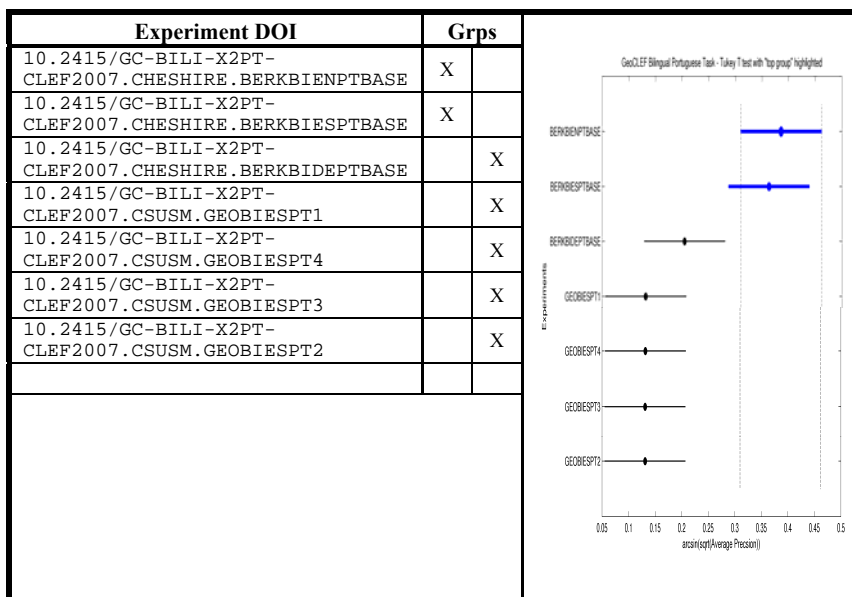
| Experiment DOI | Grps | |
|---|---|---|
| 10.2415/GC-BILI-X2PT-CLEF2007.CHESHIRE.BERKBIENPTBASE | X | |
| 10.2415/GC-BILI-X2PT-CLEF2007.CHESHIRE.BERKBIESPTBASE | X | |
| 10.2415/GC-BILI-X2PT-CLEF2007.CHESHIRE.BERKBIDEPTBASE | | X |
| 10.2415/GC-BILI-X2PT-CLEF2007.CSUSM.GEOBIESPT1 | | X |
| 10.2415/GC-BILI-X2PT-CLEF2007.CSUSM.GEOBIESPT4 | | X |
| 10.2415/GC-BILI-X2PT-CLEF2007.CSUSM.GEOBIESPT3 | | X |
| 10.2415/GC-BILI-X2PT-CLEF2007.CSUSM.GEOBIESPT2 | | X |
| | | |

GeoCLEF Bilingual Portuguese Task - Tukey T test with "top group" highlighted

BERKBIENPTBASE
BERKBIESPTBASE
BERKBIDEPTBASE
GEOBIESPT1
GEOBIESPT4
GEOBIESPT3
GEOBIESPT2

Experiments

0.05 0.1 0.15 0.2 0.25 0.3 0.35 0.4 0.45 0.5

arcsin(sqrt(Average Precision))